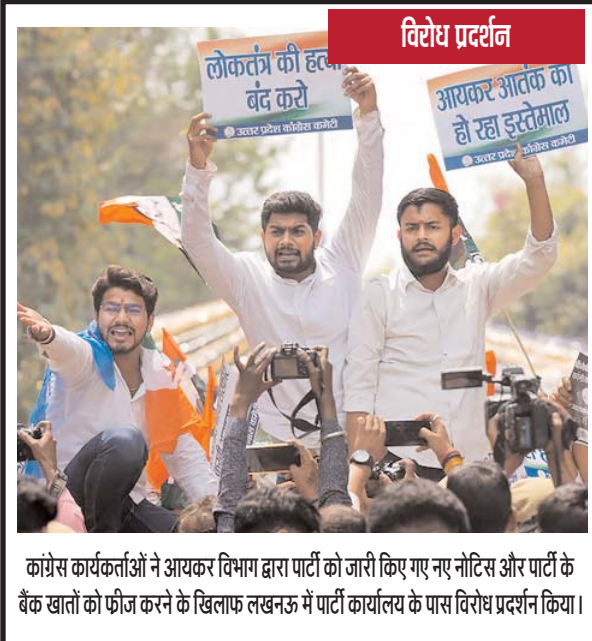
विरोध प्रदर्शन

लोकतंत्र की हत्या बंद करो
उत्तर प्रदेश कांग्रेस कमेटी

आयकर आतंक का हो रहा इस्तेमाल
उत्तर प्रदेश कांग्रेस कमेटी

कांग्रेस कार्यकर्ताओं ने आयकर विभाग द्वारा पार्टी को जारी किए गए नए नोटिस और पार्टी के बैंक खातों को फ्रीज करने के खिलाफ लखनऊ में पार्टी कार्यालय के पास विरोध प्रदर्शन किया।